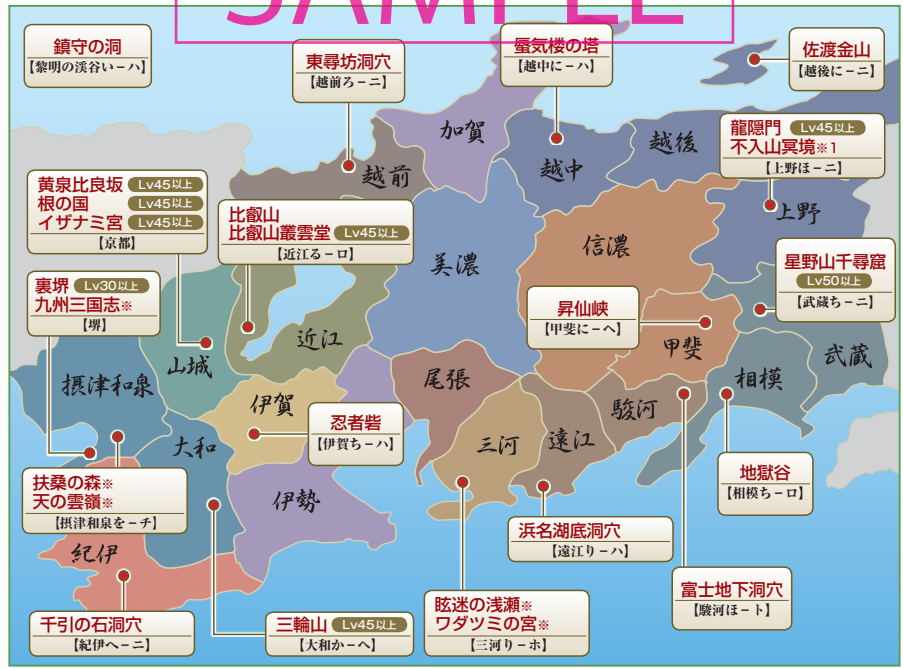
SAMPLE

鎮守の洞
【黎明の渓谷い－ハ】

東尋坊洞穴
【越前ろ－ニ】

蜃気楼の塔
【越中に－ハ】

佐渡金山
【越後に－ニ】

加賀

越中

越後

越前

龍隠門 Lv45以上
不入山冥境※1
【上野ほ－ニ】

上野

黄泉比良坂 Lv45以上
根の国 Lv45以上
イザナミ宮 Lv45以上
【京都】

比叡山
比叡山叢雲堂 Lv45以上
【近江る－ロ】

美濃

信濃

星野山千尋窟 Lv50以上
【武蔵ち－ニ】

裏堺 Lv30以上
九州三国志※
【堺】

昇仙峡
【甲斐に－へ】

近江

山城

甲斐

武蔵

摂津和泉

尾張

相模

伊賀

忍者砦
【伊賀ち－ハ】

駿河

大和

三河

遠江

地獄谷
【相模ち－ロ】

扶桑の森※
天の雲嶺※
【摂津和泉を－チ】

伊勢

浜名湖底洞穴
【遠江り－ハ】

紀伊

富士地下洞穴
【駿河ほ－ト】

千引の石洞穴
【紀伊へ－ニ】

三輪山 Lv45以上
【大和か－へ】

眩迷の浅瀬※
ワダツミの宮※
【三河り－ホ】